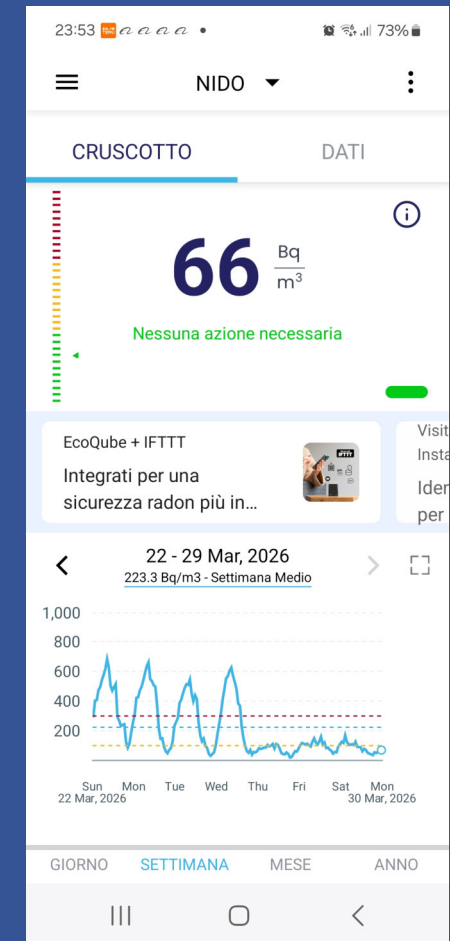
23:53 73%

NIDO

CRUSCOTTO DATI

66 $\frac{Bq}{m^3}$

Nessuna azione necessaria

EcoQube + IFTTT

Integrati per una sicurezza radon più in...

Visit Insta

Iden per

22 - 29 Mar, 2026

223.3 Bq/m3 - Settimana Medio

1,000
800
600
400
200

Sun Mon Tue Wed Thu Fri Sat Mon
22 Mar, 2026 30 Mar, 2026

GIORNO SETTIMANA MESE ANNO